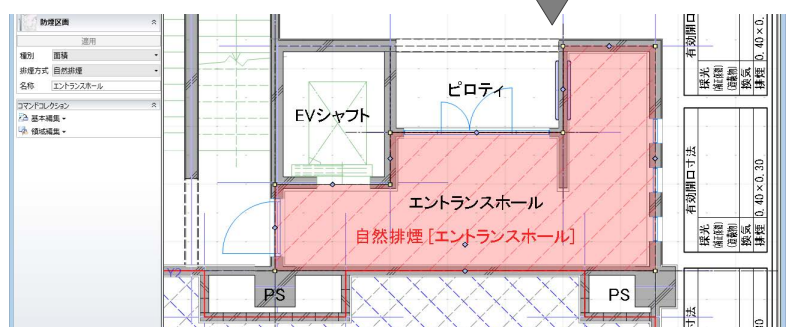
防煙区画

適用

種別 面積

排煙方式 自然排煙

名称 エントランスホール

コマンドコレクション

基本編集

領域編集

EVシャフト

ピロティ

エントランスホール

自然排煙［エントランスホール］

PS

PS

有効開口

採光（補正後）（基準）

換気

排煙

0.40×0.

有効開口寸法

採光（補正後）（基準）

換気

排煙

0.40×0.30

寸法